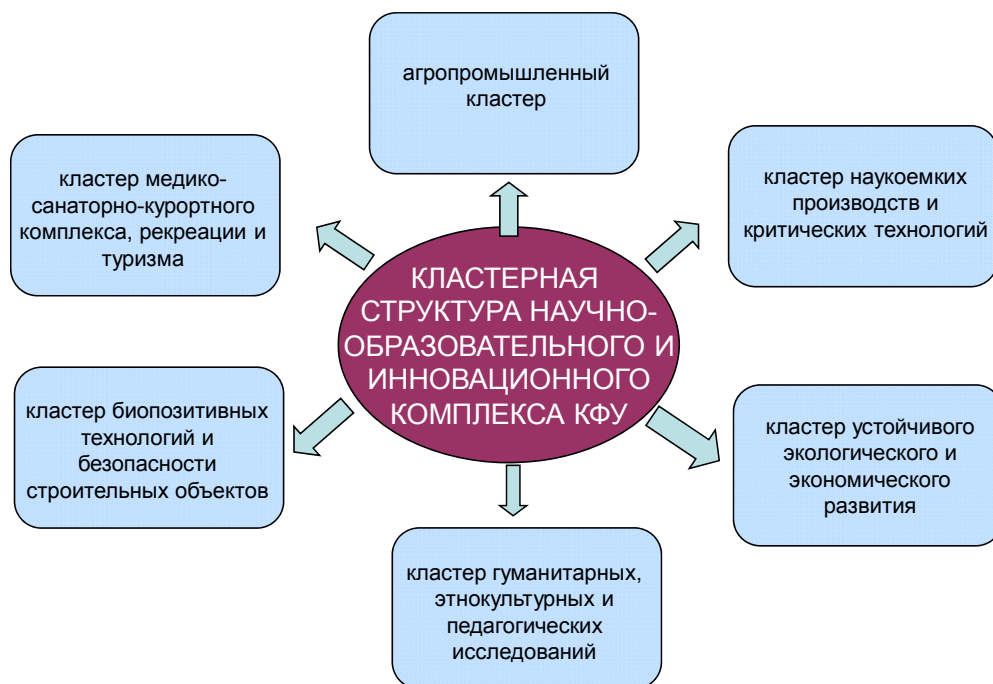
агропромышленный кластер

кластер медико-санаторно-курортного комплекса, рекреации и туризма

кластер наукоемких производств и критических технологий

КЛАСТЕРНАЯ СТРУКТУРА НАУЧНО-ОБРАЗОВАТЕЛЬНОГО И ИННОВАЦИОННОГО КОМПЛЕКСА КФУ

кластер биопозитивных технологий и безопасности строительных объектов

кластер устойчивого экологического и экономического развития

кластер гуманитарных, этнокультурных и педагогических исследований